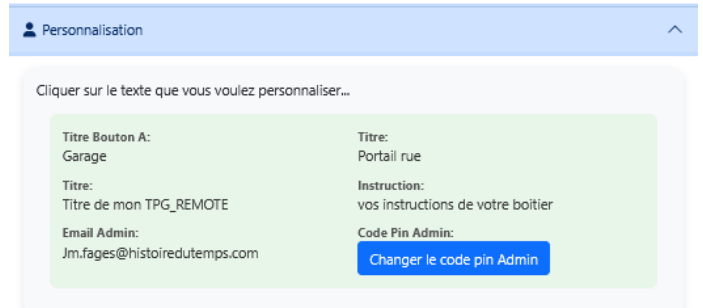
Personnalisation

Cliquer sur le texte que vous voulez personnaliser...

Titre Bouton A:
Garage

Titre:
Portail rue

Titre:
Titre de mon TPG_REMOTE

Instruction:
vos instructions de votre boitier

Email Admin:
Jm.fages@histoiredutemps.com

Code Pin Admin:
Changer le code pin Admin